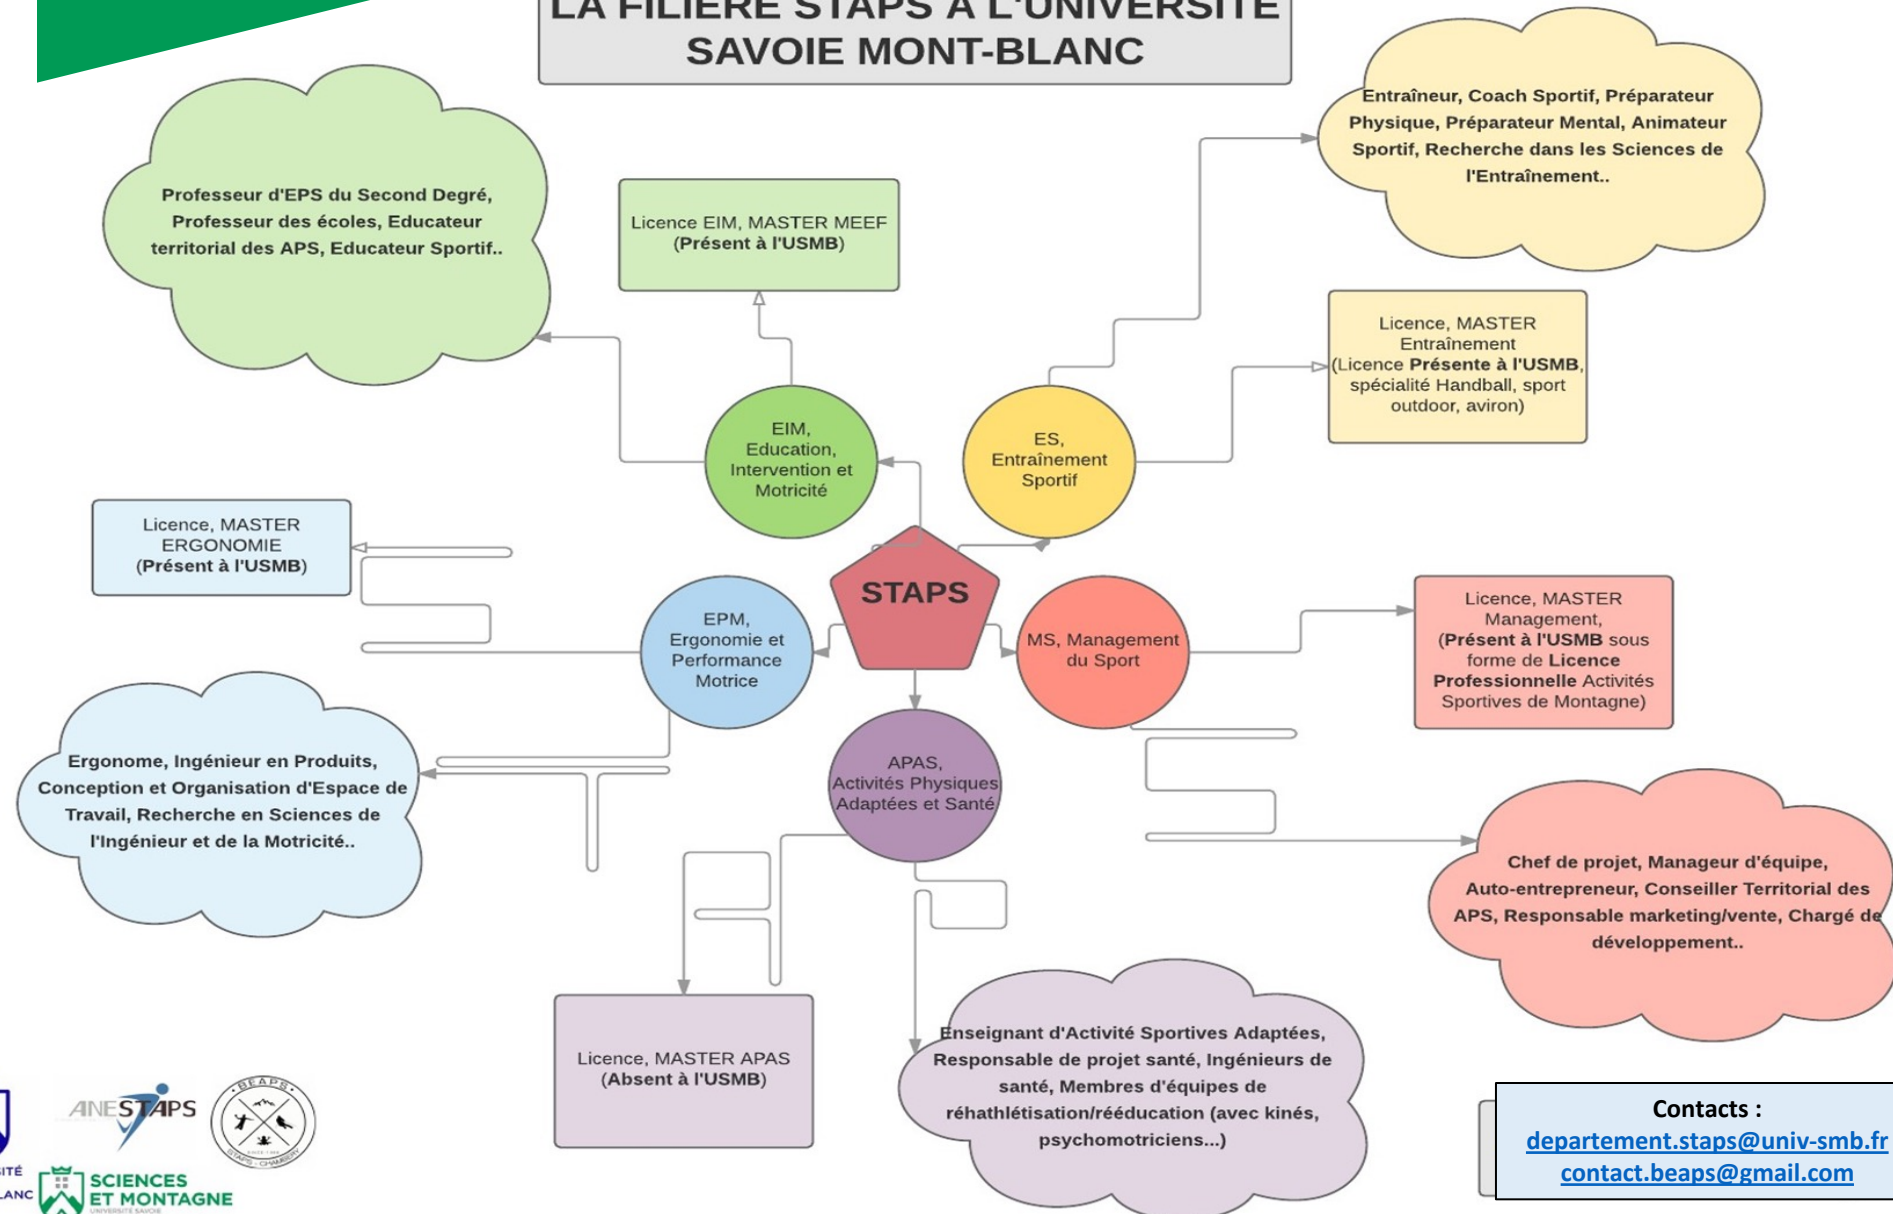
LA FILIERE STAPS A L'UNIVERSITE SAVOIE MONT-BLANC

Professeur d'EPS du Second Degré, Professeur des écoles, Educateur territorial des APS, Educateur Sportif..

Licence EIM, MASTER MEEF (Présent à l'USMB)

Entraîneur, Coach Sportif, Préparateur Physique, Préparateur Mental, Animateur Sportif, Recherche dans les Sciences de l'Entraînement..

Licence, MASTER Entraînement (Licence Présente à l'USMB, spécialité Handball, sport outdoor, aviron)

EIM, Education, Intervention et Motricité

ES, Entraînement Sportif

Licence, MASTER ERGONOMIE (Présent à l'USMB)

STAPS

EPM, Ergonomie et Performance Motrice

MS, Management du Sport

Licence, MASTER Management, (Présent à l'USMB sous forme de Licence Professionnelle Activités Sportives de Montagne)

APAS, Activités Physiques Adaptées et Santé

Ergonome, Ingénieur en Produits, Conception et Organisation d'Espace de Travail, Recherche en Sciences de l'Ingénieur et de la Motricité..

Chef de projet, Manageur d'équipe, Auto-entrepreneur, Conseiller Territorial des APS, Responsable marketing/vente, Chargé de développement..

Licence, MASTER APAS (Absent à l'USMB)

Enseignant d'Activité Sportives Adaptées, Responsable de projet santé, Ingénieurs de santé, Membres d'équipes de réhathlétisation/rééducation (avec kinés, psychomotriciens...)

ANESTAPS

BEAPS

SCIENCES ET MONTAGNE

Contacts :
departement.staps@univ-smb.fr
contact.beaps@gmail.com